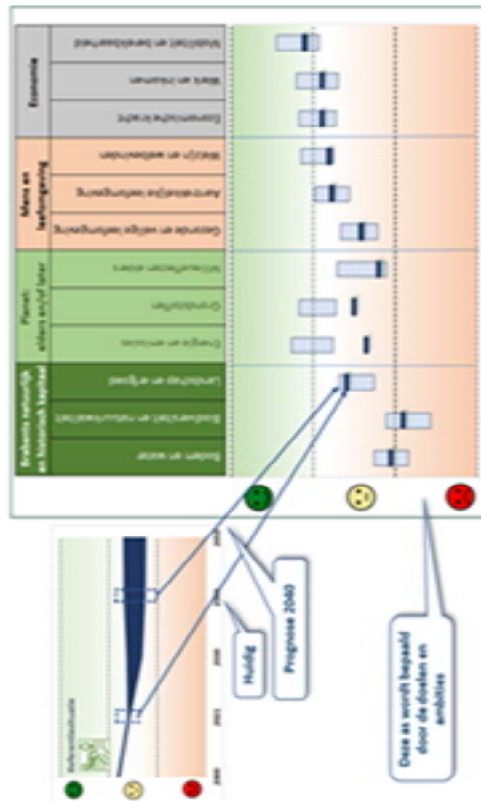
Brabants natuurlijk en historisch kapitaal

Bodem en water

Biodiversiteit en natuurkwaliteit

Landschap en erfgoed

Planet: elders en/of later

Energie en emissies

Grondstoffen

Milieueffecten elders

Mens en leefomgeving

Gezonde en veilige leefomgeving

Aantrekkelijke leefomgeving

Welzijn en welbevinden

Economie

Economische kracht

Werk en inkomen

Stabiliteit en bereikbaarheid

Referentiesituatie

Huidig

Prognose 2040

Deze as wordt bepaald door de doelen en ambities